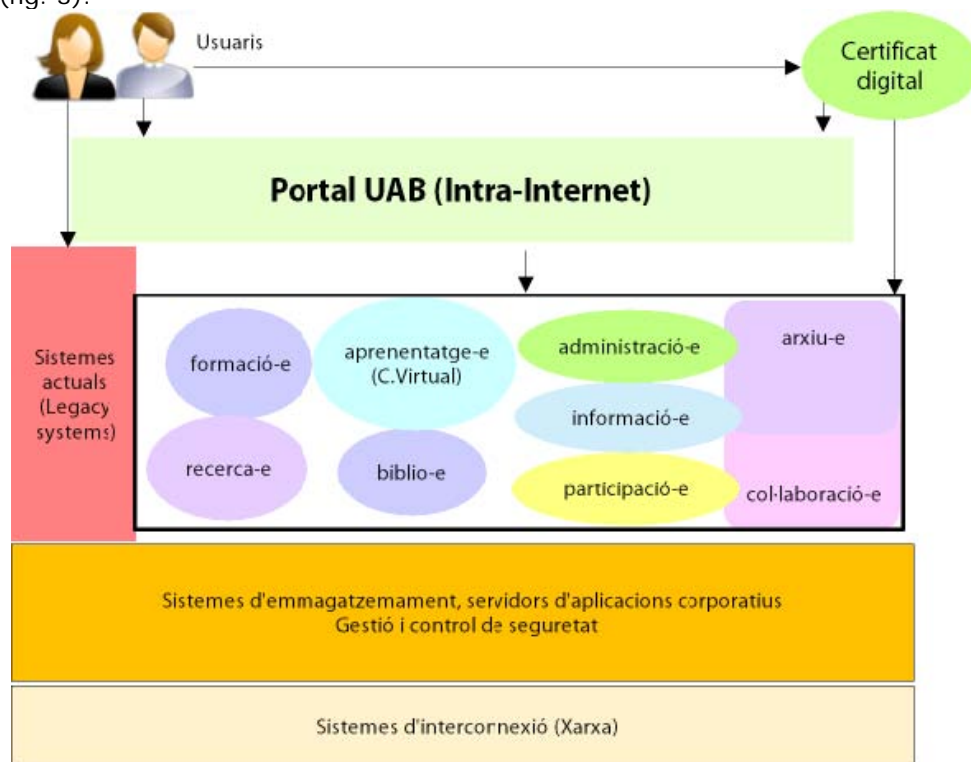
(fig. 3).

Usuaris

Certificat digital

Portal UAB (Intra-Internet)

Sistemes actuals (Legacy systems)

formació-e

aprenentatge-e (C.Virtual)

administració-e

arxiu-e

informació-e

recerca-e

biblio-e

participació-e

col·laboració-e

Sistemes d'emmagatzemament, servidors d'aplicacions corporatius
Gestió i control de seguretat

Sistemes d'intercornexió (Xarxa)